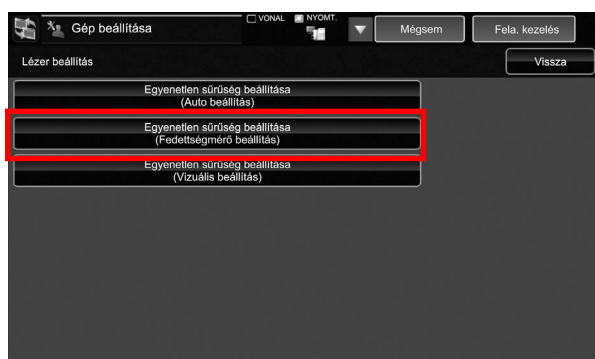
Gép beállítása
VONAL
NYOMT.
Mégsem
Fela. kezelés
Lézer beállítás
Vissza
Egyenetlen sűrűség beállítása
(Auto beállítás)
Egyenetlen sűrűség beállítása
(Fedettségmérő beállítás)
Egyenetlen sűrűség beállítása
(Vizuális beállítás)